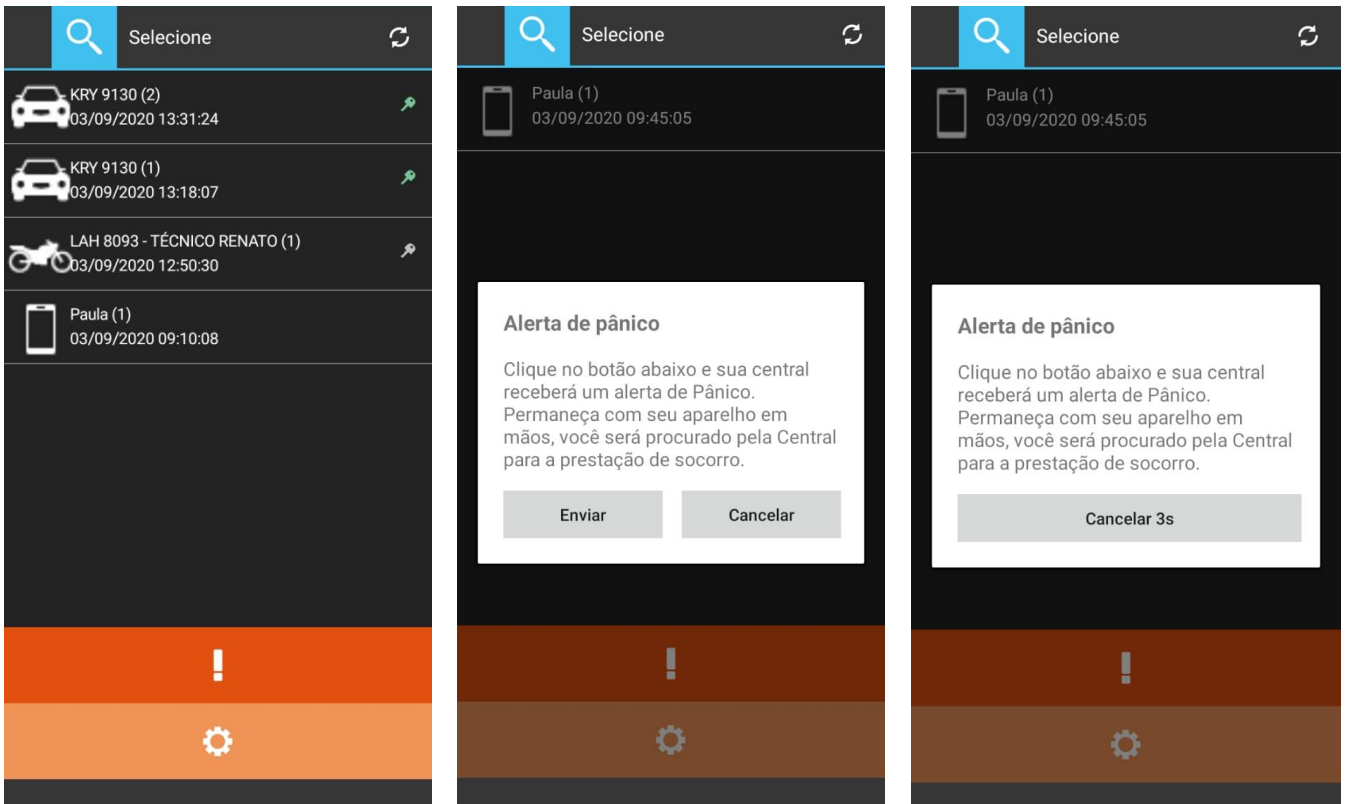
Selecione

KRY 9130 (2)
03/09/2020 13:31:24

KRY 9130 (1)
03/09/2020 13:18:07

LAH 8093 - TÉCNICO RENATO (1)
03/09/2020 12:50:30

Paula (1)
03/09/2020 09:10:08

!

Selecione

Paula (1)
03/09/2020 09:45:05

Alerta de pânico

Clique no botão abaixo e sua central receberá um alerta de Pânico. Permaneça com seu aparelho em mãos, você será procurado pela Central para a prestação de socorro.

Enviar

Cancelar

!

Selecione

Paula (1)
03/09/2020 09:45:05

Alerta de pânico

Clique no botão abaixo e sua central receberá um alerta de Pânico. Permaneça com seu aparelho em mãos, você será procurado pela Central para a prestação de socorro.

Cancelar 3s

!